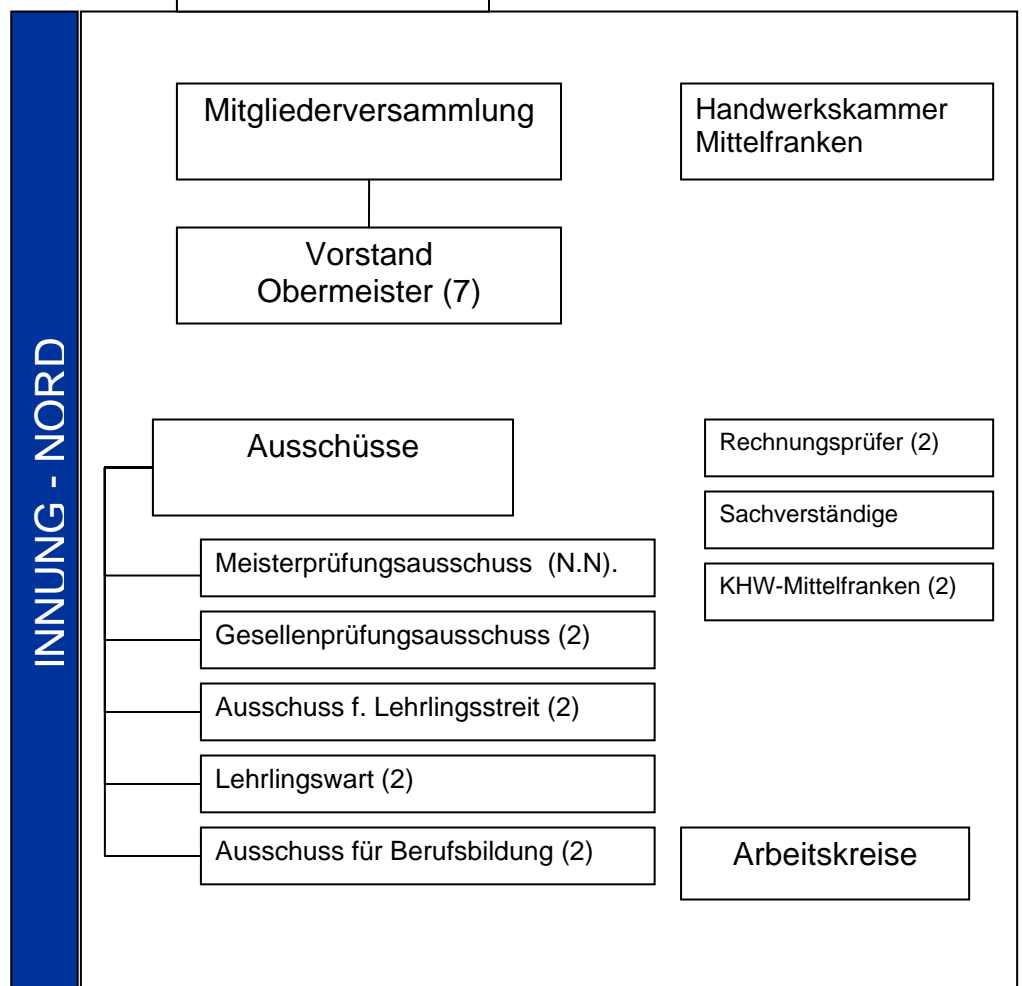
INNUNG - NORD

Mitgliederversammlung

Handwerkskammer Mittelfranken

Vorstand
Obermeister (7)

Ausschüsse

Rechnungsprüfer (2)

Sachverständige

KHW-Mittelfranken (2)

Meisterprüfungsausschuss (N.N).

Gesellenprüfungsausschuss (2)

Ausschuss f. Lehrlingsstreit (2)

Lehrlingswart (2)

Ausschuss für Berufsbildung (2)

Arbeitskreise